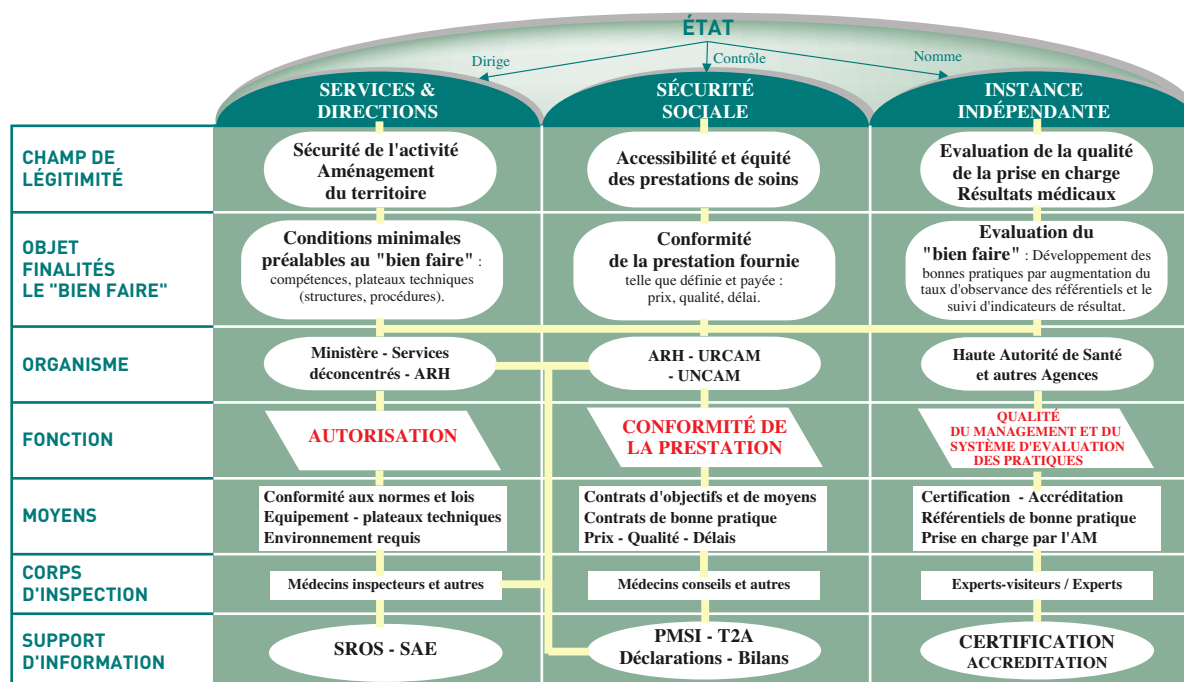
ÉTAT

Dirige
Contrôle
Nomme

SERVICES & DIRECTIONS
SÉCURITÉ SOCIALE
INSTANCE INDÉPENDANTE

CHAMP DE LÉGITIMITÉ

Sécurité de l'activité Aménagement du territoire
Accessibilité et équité des prestations de soins
Evaluation de la qualité de la prise en charge Résultats médicaux

OBJET FINALITÉS LE "BIEN FAIRE"

Conditions minimales préalables au "bien faire" : compétences, plateaux techniques (structures, procédures).
Conformité de la prestation fournie telle que définie et payée : prix, qualité, délai.
Evaluation du "bien faire" : Développement des bonnes pratiques par augmentation du taux d'observance des référentiels et le suivi d'indicateurs de résultat.

ORGANISME

Ministère - Services déconcentrés - ARH
ARH - URCAM - UNCAM
Haute Autorité de Santé et autres Agences

FONCTION

AUTORISATION
CONFORMITÉ DE LA PRESTATION
QUALITÉ DU MANAGEMENT ET DU SYSTÈME D'EVALUATION DES PRATIQUES

MOYENS

Conformité aux normes et lois
Equipement - plateaux techniques
Environnement requis

Contrats d'objectifs et de moyens
Contrats de bonne pratique
Prix - Qualité - Délais

Certification - Accréditation
Référentiels de bonne pratique
Prise en charge par l'AM

CORPS D'INSPECTION

Médecins inspecteurs et autres
Médecins conseils et autres
Experts-visiteurs / Experts

SUPPORT D'INFORMATION

SROS - SAE
PMSI - T2A Déclarations - Bilans
CERTIFICATION ACCREDITATION